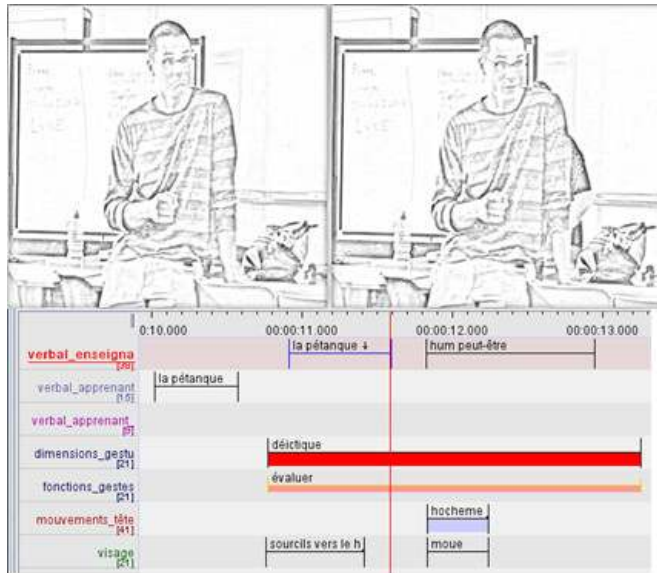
0:10.000 | 00:00:11.000 | 00:00:12.000 | 00:00:13.000

| | | | |
|---|---|---|---|
| verbal_enseigna [20] | | la pétanque ↓ | hum peut-être |
| verbal_apprenant [10] | la pétanque | | |
| verbal_apprenant [8] | | | |
| dimensions_gestu [21] | | déictique | |
| fonctions_gestes [21] | | évaluer | |
| mouvements_tête [41] | | | hocheme |
| visage [21] | | sourcils vers le h | moue |